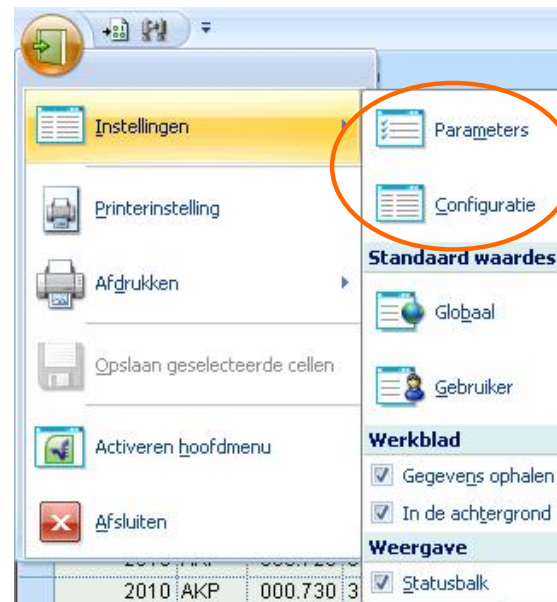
Instellingen

Printerinstelling

Afdrukken

Opslaan geselecteerde cellen

Activeren hoofdmenu

Afsluiten

Parameters

Configuratie

Standaard waardes

Globaal

Gebruiker

Werkblad

Gegevens ophalen

In de achtergrond

Weergave

Statusbalk

2010 AKP 000.730 3